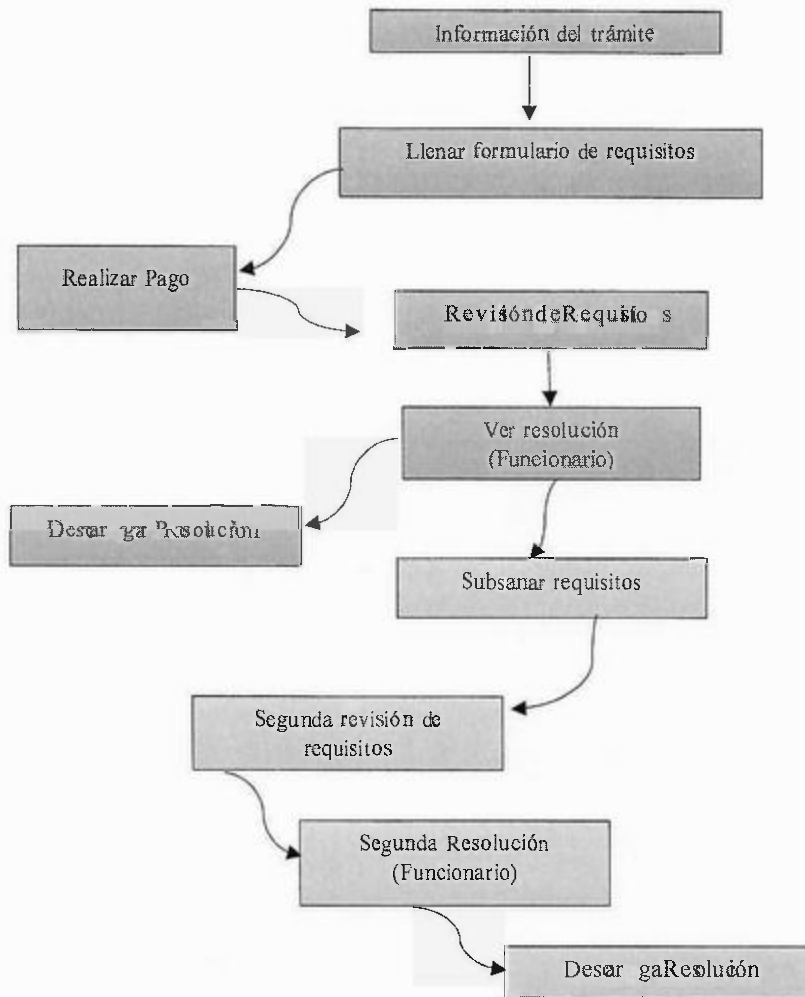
Información del trámite

Llenar formulario de requisitos

Realizar Pago

RevisióndeRequisitos

Ver resolución (Funcionario)

Desar ga Resolución

Subsanar requisitos

Segunda revisión de requisitos

Segunda Resolución (Funcionario)

Desar gaResolución